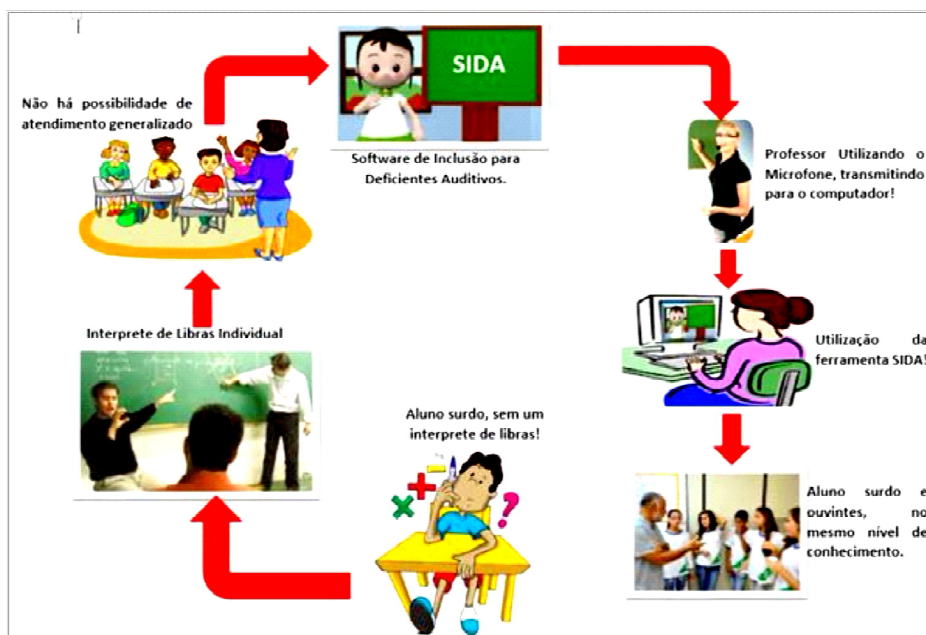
SIDA

Não há possibilidade de atendimento generalizado

Software de Inclusão para Deficientes Auditivos.

Professor Utilizando o Microfone, transmitindo para o computador!

Utilização da ferramenta SIDA!

Interprete de Libras Individual

Aluno surdo, sem um interprete de libras!

Aluno surdo e ouvintes, no mesmo nível de conhecimento.